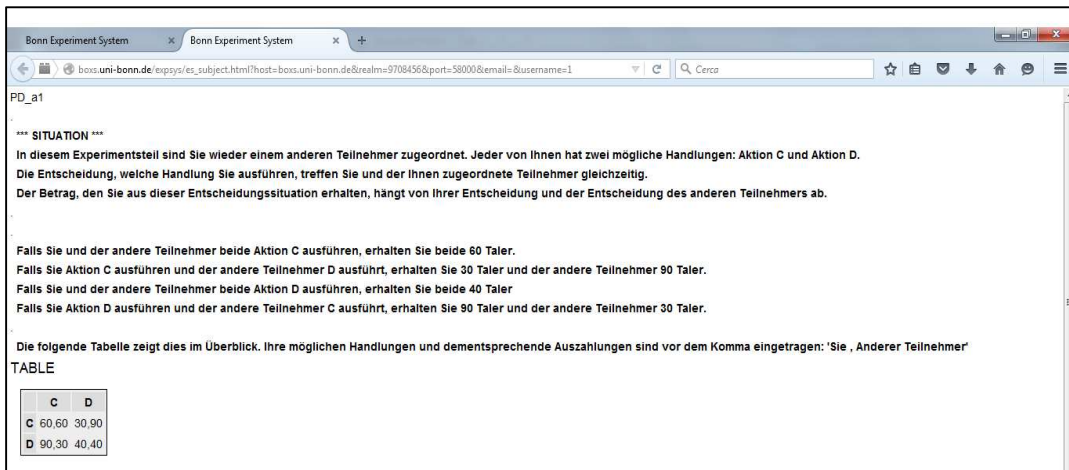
Bonn Experiment System × Bonn Experiment System × +

boxs.uni-bonn.de/expsys/es_subject.html?host=boxs.uni-bonn.de&realm=9708456&port=58000&email=&username=1

Cerca

PD_a1

*** SITUATION ***
In diesem Experimentsteil sind Sie wieder einem anderen Teilnehmer zugeordnet. Jeder von Ihnen hat zwei mögliche Handlungen: Aktion C und Aktion D.
Die Entscheidung, welche Handlung Sie ausführen, treffen Sie und der Ihnen zugeordnete Teilnehmer gleichzeitig.
Der Betrag, den Sie aus dieser Entscheidungssituation erhalten, hängt von Ihrer Entscheidung und der Entscheidung des anderen Teilnehmers ab.

Falls Sie und der andere Teilnehmer beide Aktion C ausführen, erhalten Sie beide 60 Taler.
Falls Sie Aktion C ausführen und der andere Teilnehmer D ausführt, erhalten Sie 30 Taler und der andere Teilnehmer 90 Taler.
Falls Sie und der andere Teilnehmer beide Aktion D ausführen, erhalten Sie beide 40 Taler
Falls Sie Aktion D ausführen und der andere Teilnehmer C ausführt, erhalten Sie 90 Taler und der andere Teilnehmer 30 Taler.

Die folgende Tabelle zeigt dies im Überblick. Ihre möglichen Handlungen und dementsprechende Auszahlungen sind vor dem Komma eingetragen: 'Sie , Anderer Teilnehmer'
TABLE

| | C | D |
|---|---|---|
| C | 60,60 | 30,90 |
| D | 90,30 | 40,40 |